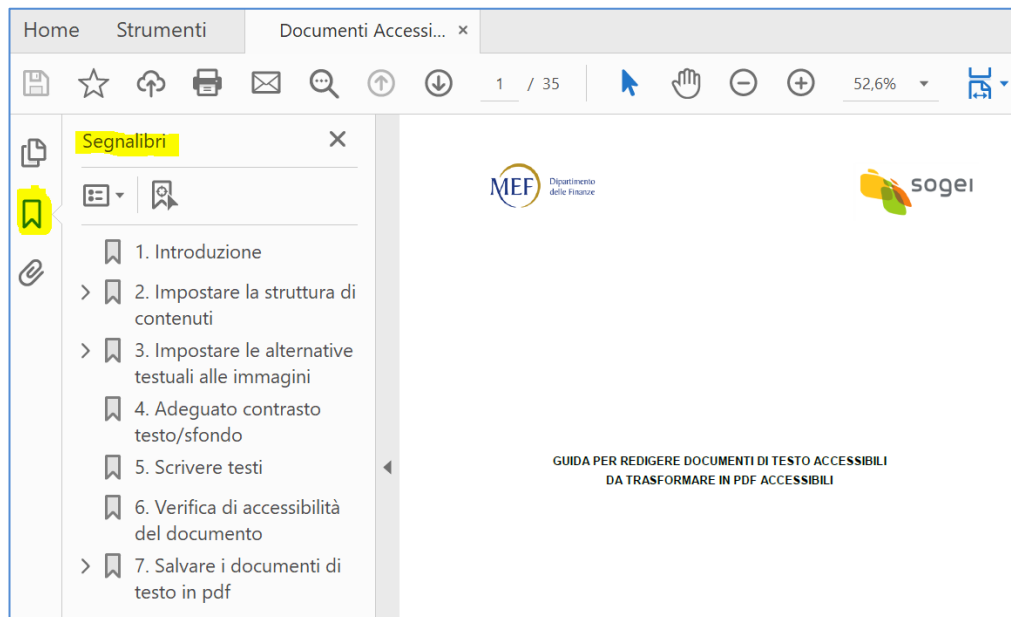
Home Strumenti Documenti Accessi... ×

1 / 35

52,6%

Segnalibri ×

1. Introduzione

2. Impostare la struttura di contenuti

3. Impostare le alternative testuali alle immagini

4. Adeguato contrasto testo/sfondo

5. Scrivere testi

6. Verifica di accessibilità del documento

7. Salvare i documenti di testo in pdf

MEF Dipartimento delle Finanze

sogei

GUIDA PER REDIGERE DOCUMENTI DI TESTO ACCESSIBILI DA TRASFORMARE IN PDF ACCESSIBILI